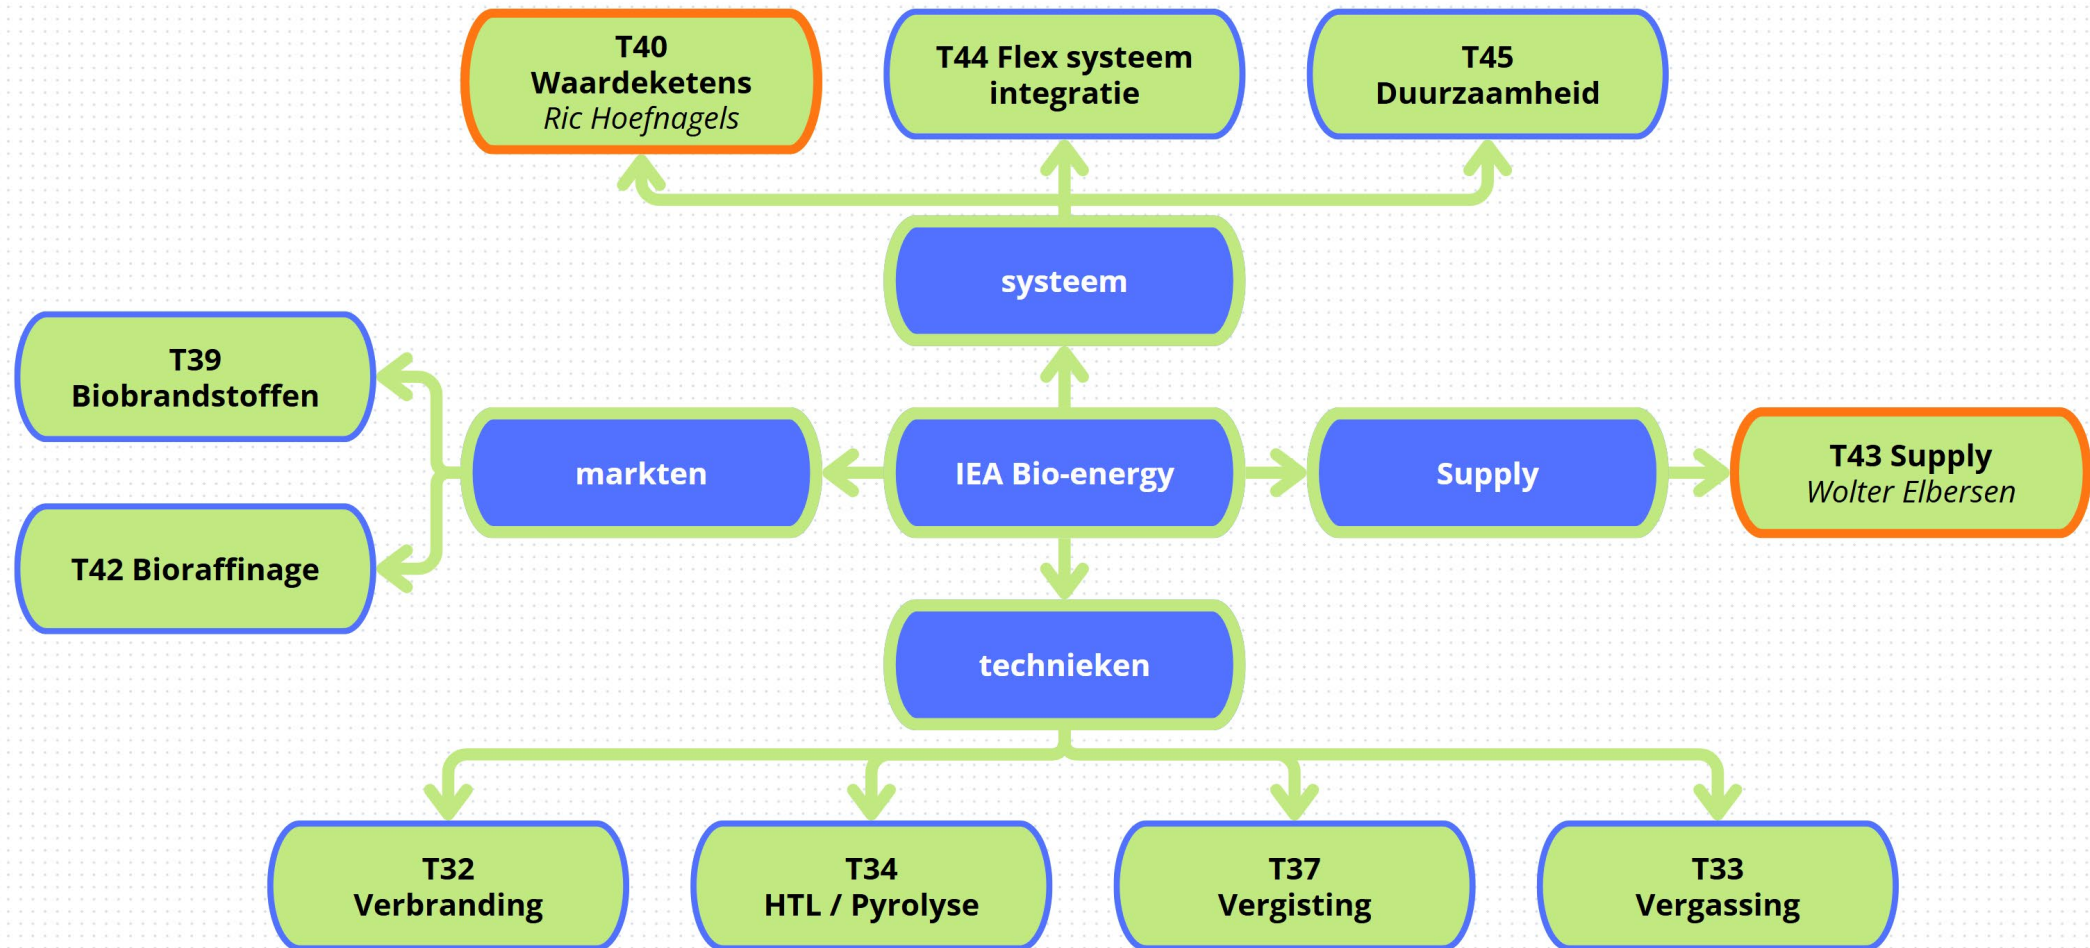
T40
Waardeketens
Ric Hoefnagels

T44 Flex systeem integratie

T45
Duurzaamheid

systeem

T39
Biobrandstoffen

T42 Bioraffinage

markten

IEA Bio-energy

Supply

T43 Supply
Wolter Elbersen

technieken

T32
Verbranding

T34
HTL / Pyrolyse

T37
Vergisting

T33
Vergassing